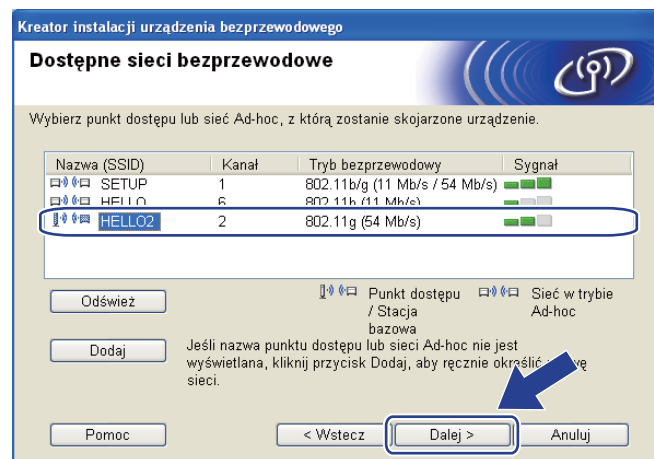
Kreator instalacji urządzenia bezprzewodowego

Dostępne sieci bezprzewodowe

Wybierz punkt dostępu lub sieć Ad-hoc, z którą zostanie skojarzone urządzenie.

| Nazwa (SSID) | Kanał | Tryb bezprzewodowy | Sygnał |
|---|---|---|---|
| SETUP | 1 | 802.11b/g (11 Mb/s / 54 Mb/s) | |
| HELLO | 6 | 802.11b (11 Mb/s) | |
| HELLO2 | 2 | 802.11g (54 Mb/s) | |

Odśwież

Punkt dostępu / Stacja bazowa

Sieć w trybie Ad-hoc

Dodaj

Jeśli nazwa punktu dostępu lub sieci Ad-hoc nie jest wyświetlana, kliknij przycisk Dodaj, aby ręcznie określić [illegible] sieci.

Pomoc

< Wstecz

Dalej >

Anuluj